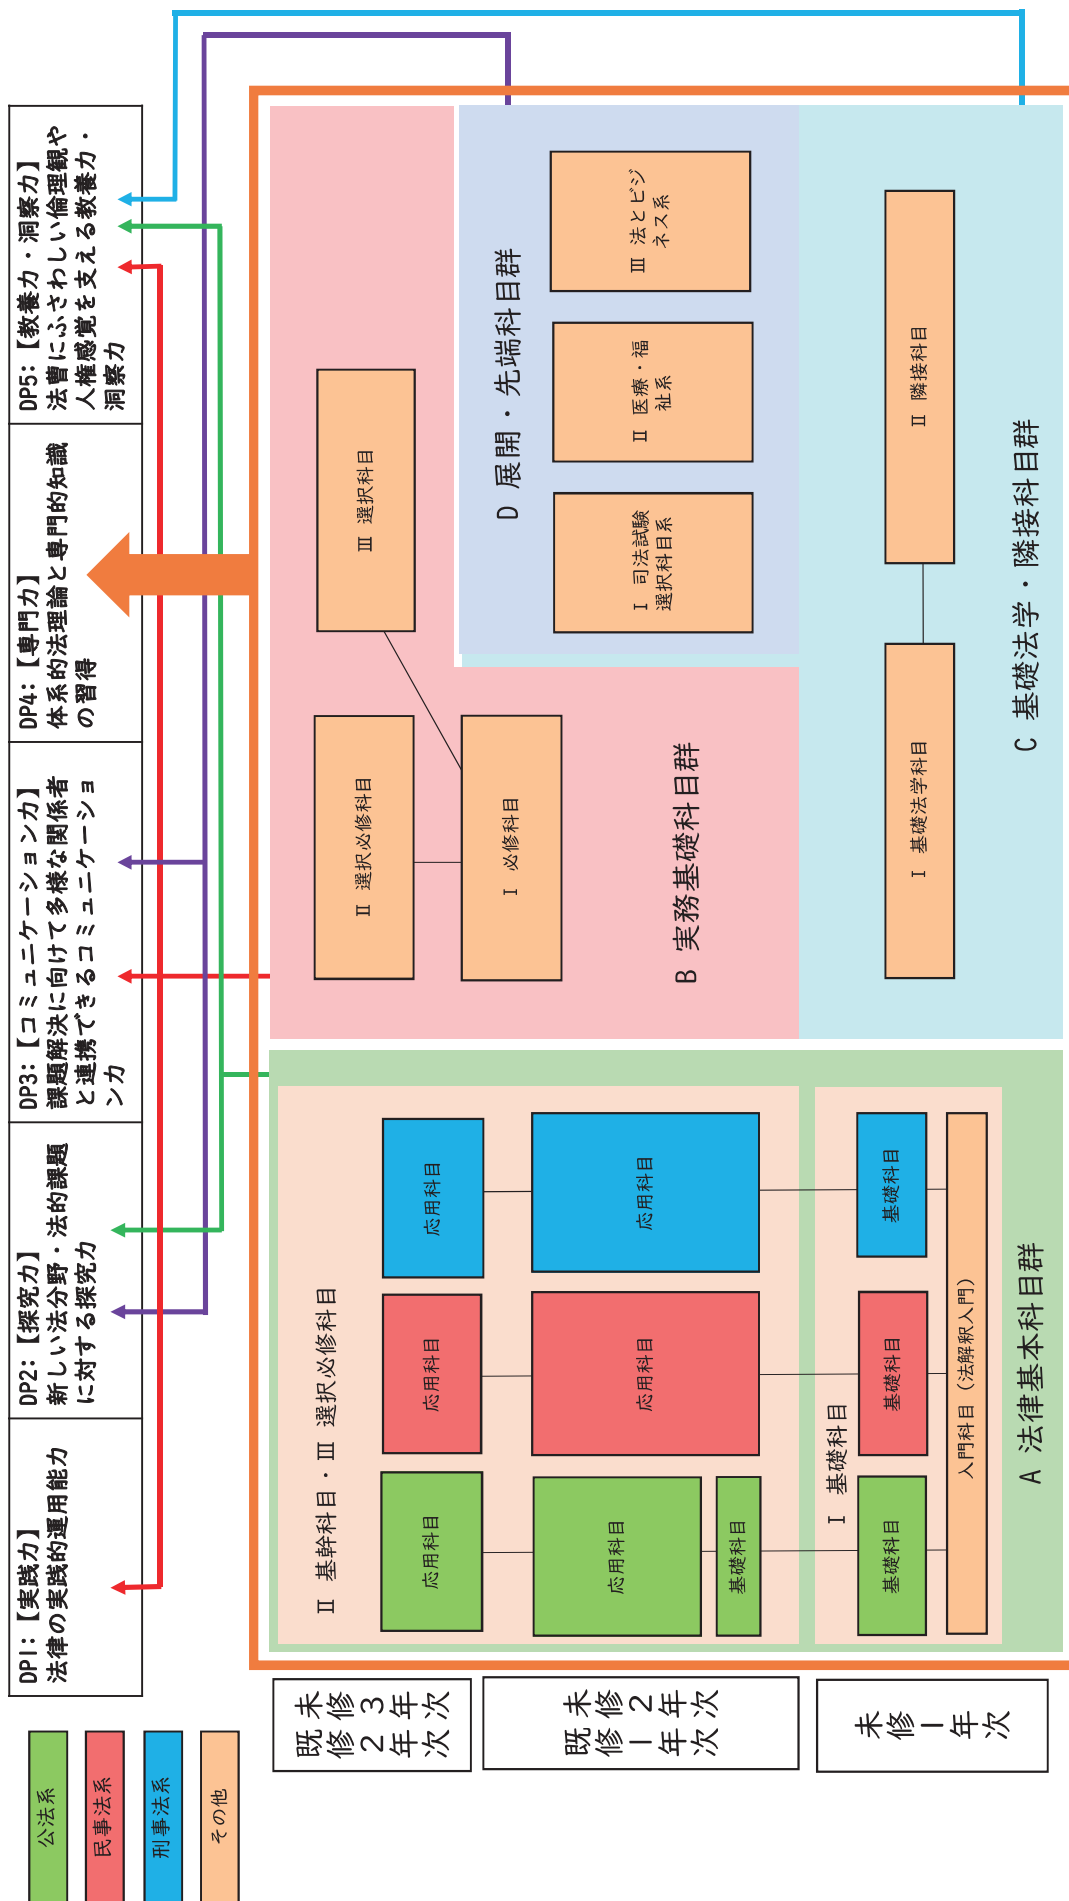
DP5:【教養力・洞察力】
法曹にふさわしい倫理観や人権感覚を支える教養力・洞察力

DP4:【専門力】
体系的法理論と専門的知識の習得

DP3:【コミュニケーション力】
課題解決に向けて多様な関係者と連携できるコミュニケーション力

DP2:【探究力】
新しい法分野・法的課題に対する探究力

DP1:【実践力】
法律の実践的運用能力

D 展開・先端科目群
Ⅲ 法とビジネス系
Ⅱ 医療・福祉系
Ⅰ 司法試験選択科目系

B 実務基礎科目群
Ⅲ 選択科目
Ⅱ 選択必修科目
Ⅰ 必修科目

C 基礎法学・隣接科目群
Ⅱ 隣接科目
Ⅰ 基礎法学科目

A 法律基本科目群
Ⅱ 基幹科目・Ⅲ 選択必修科目
応用科目
応用科目
応用科目
応用科目
応用科目
応用科目
基礎科目
Ⅰ 基礎科目
基礎科目
基礎科目
基礎科目
入門科目（法解釈入門）

既修2年次
未修3年次

既修1年次
未修2年次

未修1年次

公法系
民事法系
刑事法系
その他